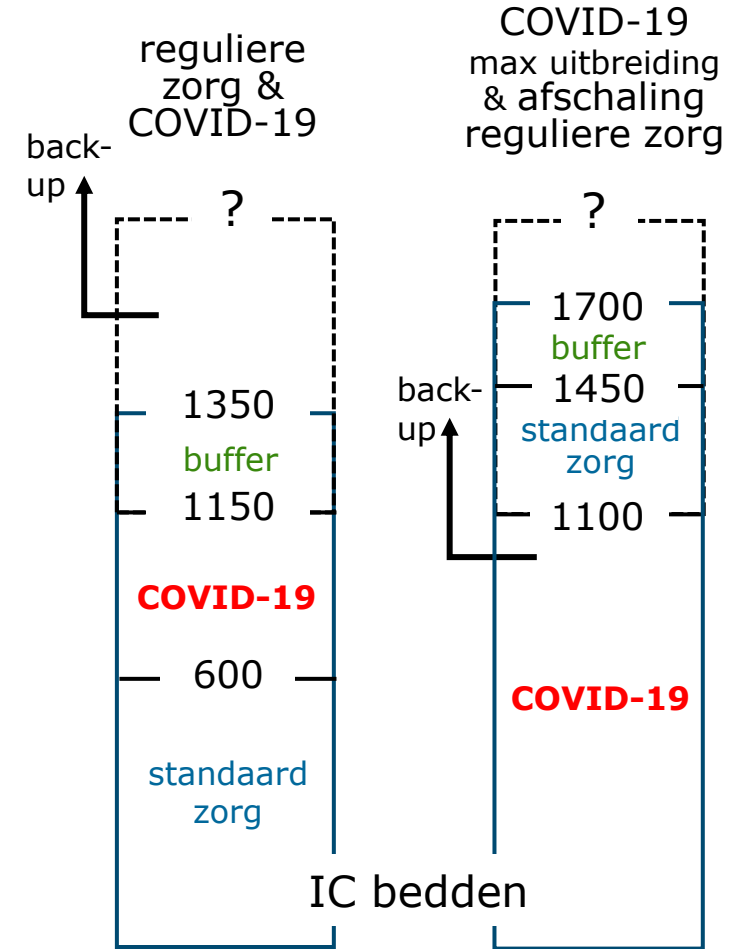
reguliere zorg & COVID-19

back-up

?

1350
buffer
1150

COVID-19

600

standaard zorg

COVID-19
max uitbreiding
& afschaling
reguliere zorg

?

1700
buffer
back-up
1450
standaard zorg
1100

COVID-19

IC bedden